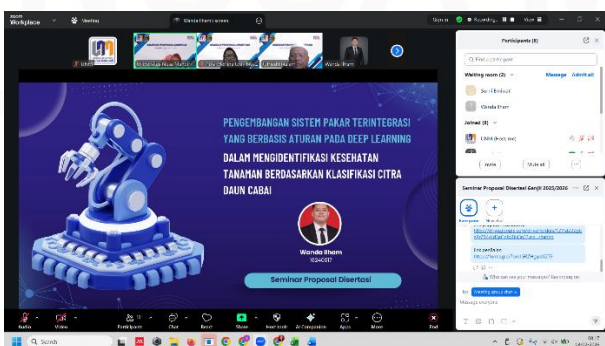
zoom Workplace

Wanda Ilham's screen

Participants (8)

Waiting room (2)

Message Admit all

Joined (6)

Invite Mute all

Seminar Proposal Disertasi Ganjil 2025/2026

PENGEMBANGAN SISTEM PAKAR TERINTEGRASI YANG BERBASIS ATURAN PADA DEEP LEARNING

DALAM MENGIDENTIFIKASI KESEHATAN TANAMAN BERDASARKAN KLASIFIKASI CITRA DAUN CABAI

Wanda Ilham

Seminar Proposal Disertasi

Audio Video Participants Chat React Share Host tools AI Companion Apps More End

Search